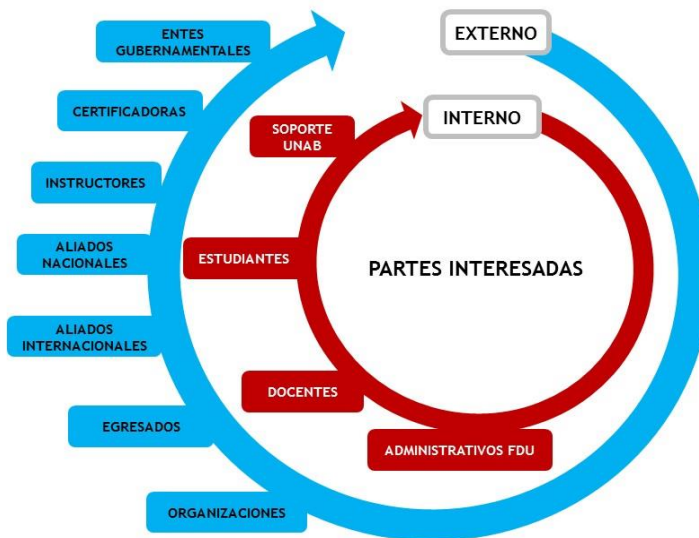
ENTES GUBERNAMENTALES

EXTERNO

CERTIFICADORAS

SOPORTE UNAB

INTERNO

INSTRUCTORES

ALIADOS NACIONALES

ESTUDIANTES

PARTES INTERESADAS

ALIADOS INTERNACIONALES

DOCENTES

EGRESADOS

ADMINISTRATIVOS FDU

ORGANIZACIONES